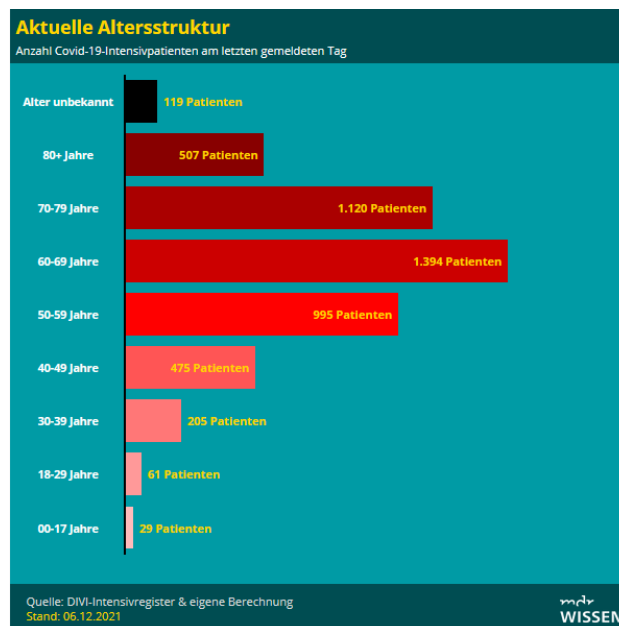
Aktuelle Altersstruktur
Anzahl Covid-19-Intensivpatienten am letzten gemeldeten Tag

| | |
|---|---|
| Alter unbekannt | 119 Patienten |
| 80+ Jahre | 507 Patienten |
| 70-79 Jahre | 1.120 Patienten |
| 60-69 Jahre | 1.394 Patienten |
| 50-59 Jahre | 995 Patienten |
| 40-49 Jahre | 475 Patienten |
| 30-39 Jahre | 205 Patienten |
| 18-29 Jahre | 61 Patienten |
| 00-17 Jahre | 29 Patienten |

Quelle: DIVI-Intensivregister & eigene Berechnung
Stand: 06.12.2021

mdr WISSEN